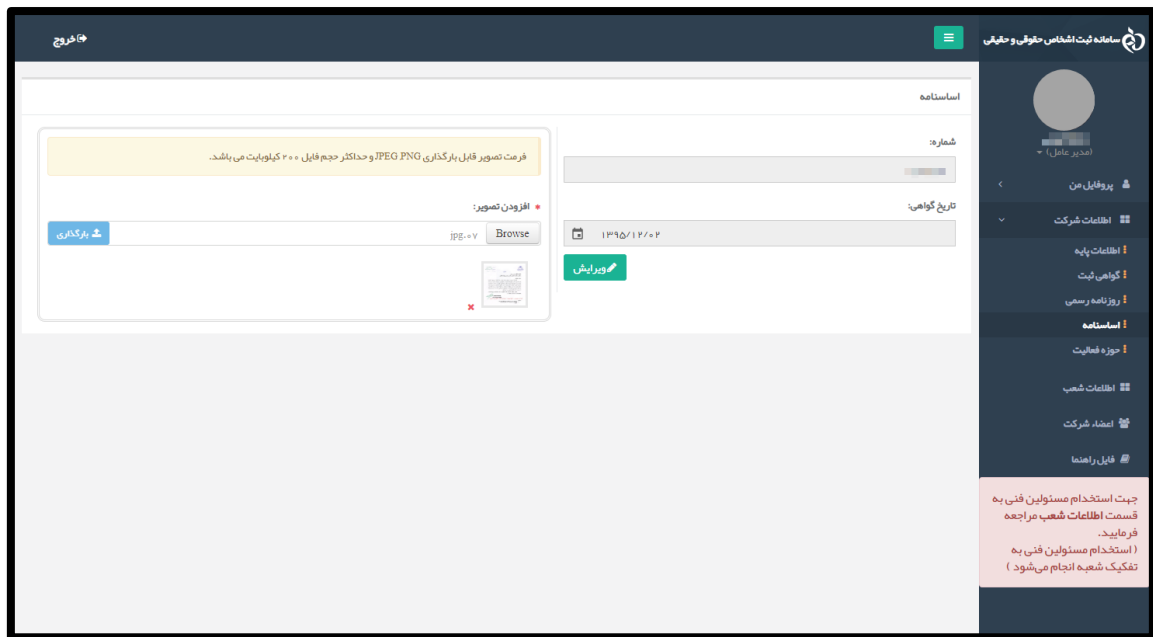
سامانه ثبت اشخاص حقوقی و حقیقی

خروج

(مدیر عامل)

پروفایل من

اطلاعات شرکت

اطلاعات پایه

گواهی ثبت

روزنامه رسمی

اساسنامه

حوزه فعالیت

اطلاعات شعب

اعضاء شرکت

فایل راهنما

جهت استخدام مسئولین فنی به قسمت اطلاعات شعب مراجعه فرمایید. ( استخدام مسئولین فنی به تفکیک شعبه انجام می‌شود )

اساسنامه

شماره:

تاریخ گواهی:

۱۳۹۵/۱۲/۰۲

ویرایش

فرمت تصویر قابل بارگذاری JPEG PNG و حداکثر حجم فایل ۲۰۰ کیلوبایت می باشد.

* افزودن تصویر:

Browse

jpg.۰۷

بارگذاری